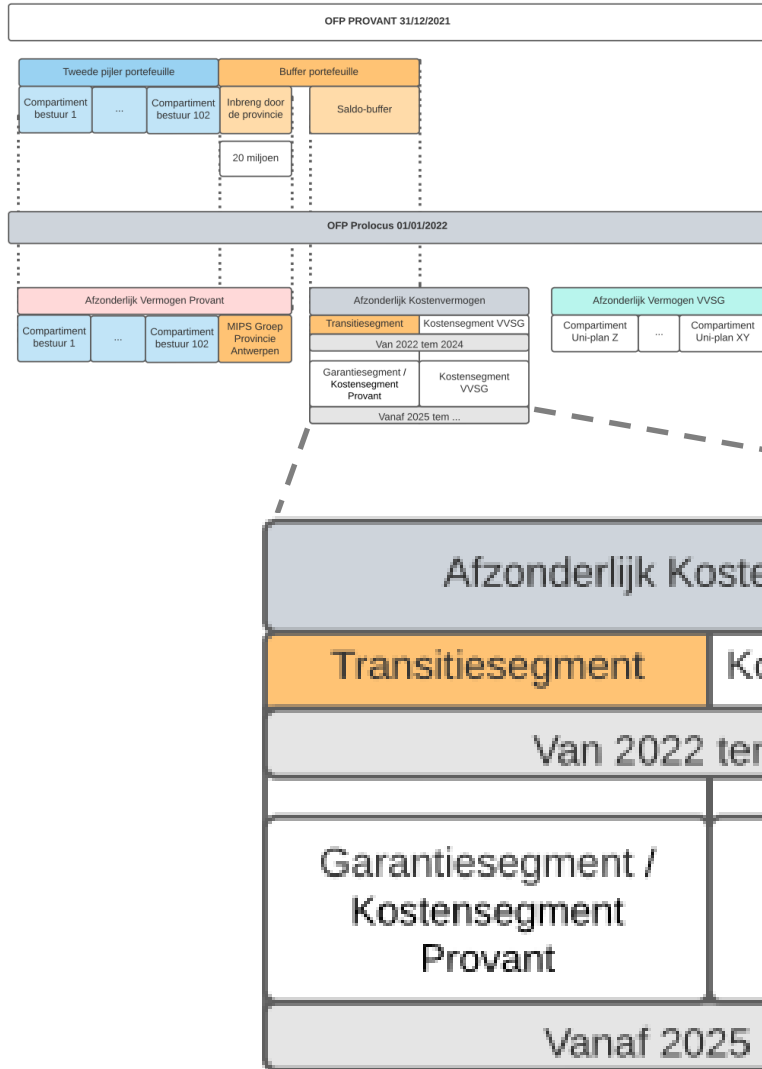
OFP PROVANT 31/12/2021

Tweede pijler portefeuille

Compartiment bestuur 1

...

Compartiment bestuur 102

Buffer portefeuille

Inbreng door de provincie

Saldo-buffer

20 miljoen

OFP Prolocus 01/01/2022

Afzonderlijk Vermogen Provant

Compartiment bestuur 1

...

Compartiment bestuur 102

MIPS Groep Provincie Antwerpen

Afzonderlijk Kostenvermogen

Transitiesegment

Kostensegment VVSG

Van 2022 tem 2024

Garantiesegment / Kostensegment Provant

Kostensegment VVSG

Vanaf 2025 tem ...

Afzonderlijk Vermogen VVSG

Compartiment Uni-plan Z

...

Compartiment Uni-plan XY

Afzonderlijk Koste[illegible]

Transitiesegment

Ko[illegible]

Van 2022 te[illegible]

Garantiesegment / Kostensegment Provant

Vanaf 2025